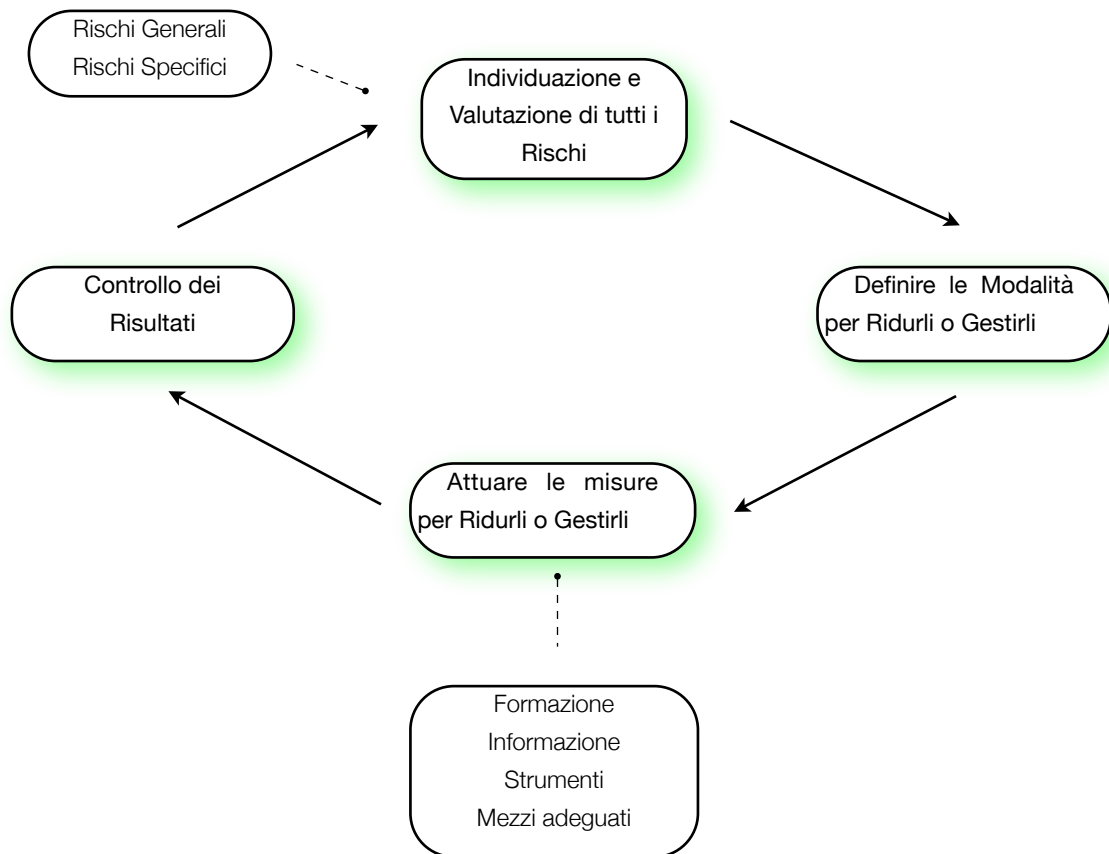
Rischi Generali
Rischi Specifici

Individuazione e Valutazione di tutti i Rischi

Definire le Modalità per Ridurli o Gestirli

Attuare le misure per Ridurli o Gestirli

Controllo dei Risultati

Formazione
Informazione
Strumenti
Mezzi adeguati